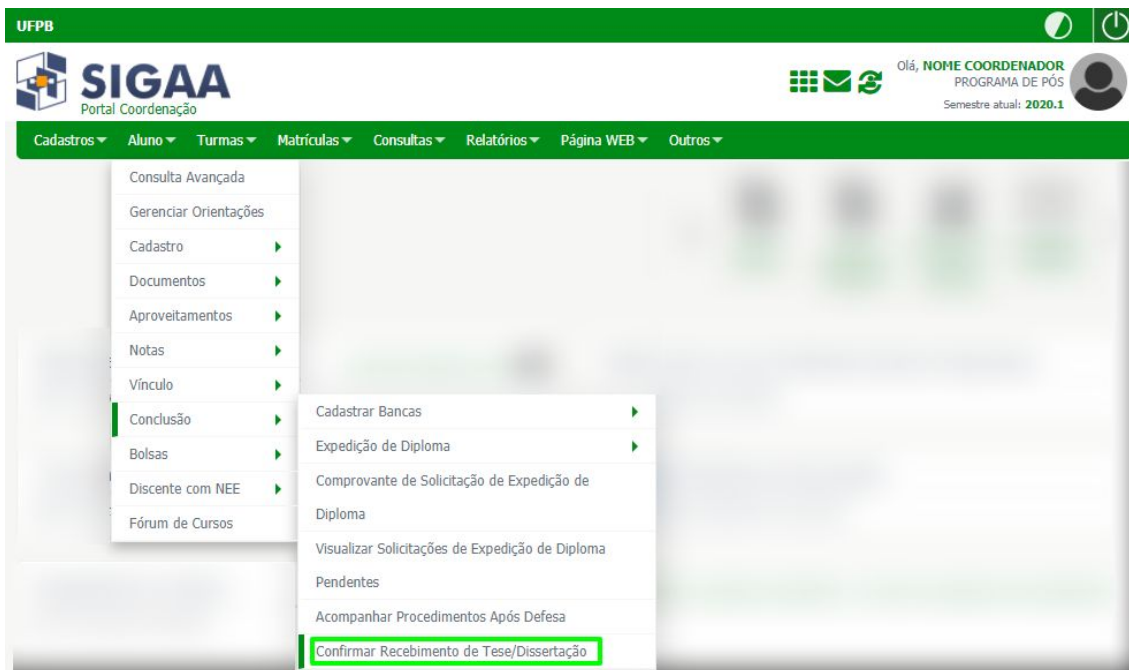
UFPB

SIGAA
Portal Coordenação

Olá, NOME COORDENADOR
PROGRAMA DE PÓS
Semestre atual: 2020.1

Cadastros ▾ Aluno ▾ Turmas ▾ Matrículas ▾ Consultas ▾ Relatórios ▾ Página WEB ▾ Outros ▾

Consulta Avançada
Gerenciar Orientações
Cadastro
Documentos
Aproveitamentos
Notas
Vínculo
Conclusão
Bolsas
Discente com NEE
Fórum de Cursos

Cadastrar Bancas
Expedição de Diploma
Comprovante de Solicitação de Expedição de Diploma
Visualizar Solicitações de Expedição de Diploma Pendentes
Acompanhar Procedimentos Após Defesa
Confirmar Recebimento de Tese/Dissertação